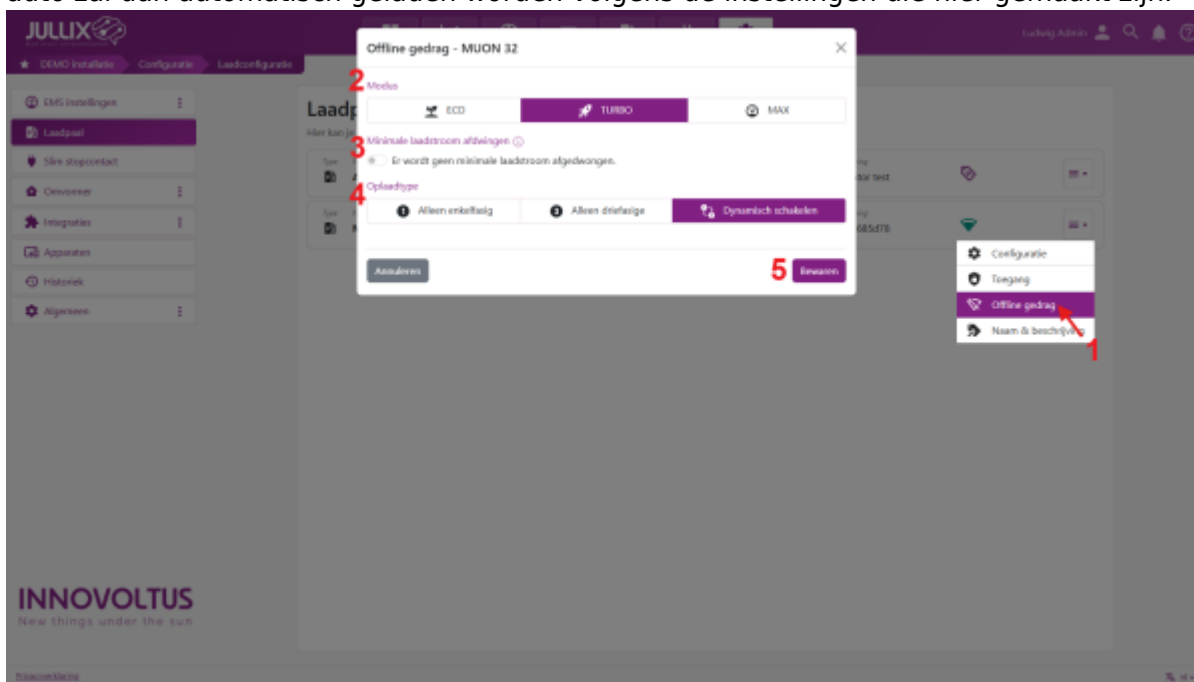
auto zal dan automatisch geladen worden volgens de instellingen die hier gemaakt zijn.

JULLIX

Ludwig Admin

DEMO installatie Configuratie Laadconfiguratie

EMS instellingen
Laadpaal
Slim stopcontact
Omvormer
Integraties
Apparaten
Historiek
Algemeen

Laad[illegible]
Hier kan je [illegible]

tor test

685d78

Offline gedrag - MUON 32

2 Modus

ECO TURBO MAX

3 Minimale laadstroom afdwingen

Er wordt geen minimale laadstroom afgedwongen.

4 Oplaadtype

Alleen enkelfasig Alleen driefasige Dynamisch schakelen

Annuleren

5 Bewaren

Configuratie
Toegang
Offline gedrag
Naam & beschrijving

1

INNOVOLTUS
New things under the sun

Privacyverklaring